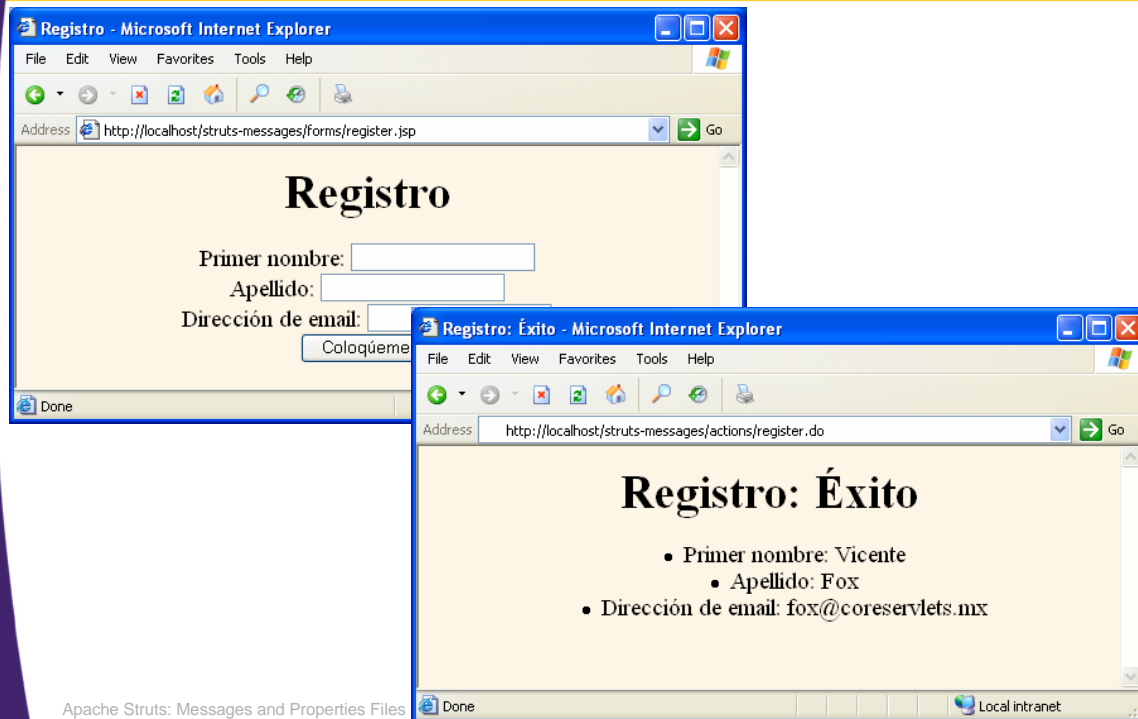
Registro - Microsoft Internet Explorer

File Edit View Favorites Tools Help

Address http://localhost/struts-messages/forms/register.jsp Go

Registro

Primer nombre:

Apellido:

Dirección de email:

Coloquéme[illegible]

Done

Registro: Éxito - Microsoft Internet Explorer

File Edit View Favorites Tools Help

Address http://localhost/struts-messages/actions/register.do Go

Registro: Éxito

- Primer nombre: Vicente
- Apellido: Fox
- Dirección de email: fox@coreservlets.mx

Done

Local intranet

Apache Struts: Messages and Properties Files